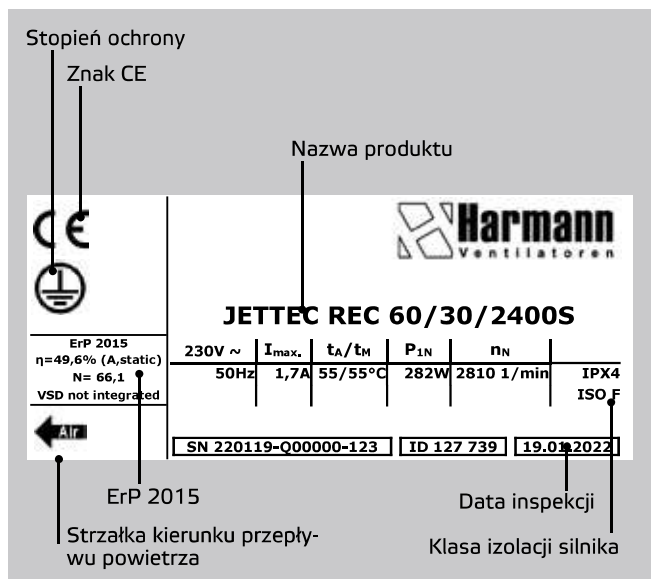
Stopień ochrony

Znak CE

Nazwa produktu

CE

Harmann
Ventilatoren

JETTEC REC 60/30/2400S

ErP 2015
η=49,6% (A,static)
N= 66,1
VSD not integrated

| 230V ~ | $I_{max.}$ | $t_A/t_M$ | $P_{1N}$ | $n_N$ | |
|---|---|---|---|---|---|
| 50Hz | 1,7A | 55/55°C | 282W | 2810 1/min | IPX4 |
| | | | | | ISO F |

Air

SN 220119-Q00000-123 | ID 127 739 | 19.01.2022

ErP 2015

Data inspekcji

Strzałka kierunku przepływu powietrza

Klasa izolacji silnika